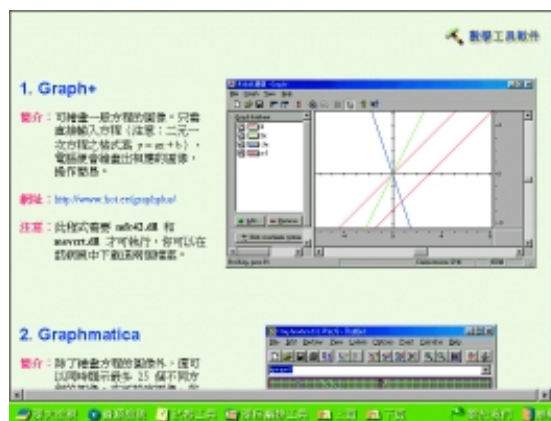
數學工具軟件

1. Graph+

簡介：可繪畫一般方程的圖像。只需直接輸入方程（注意：二元一次方程之格式為 y = m x + b），電腦便會繪畫出相應的圖像，操作簡易。

網址：http://www.hot.ee/graphplus/

注意：此程式需要 mfc42.dll 和 msvcrt.dll 才可執行，你可以在該網頁中下載這兩個檔案。

2. Graphmatica

簡介：除了繪畫方程的圖像外，還可以同時顯示最多 25 個不同方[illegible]